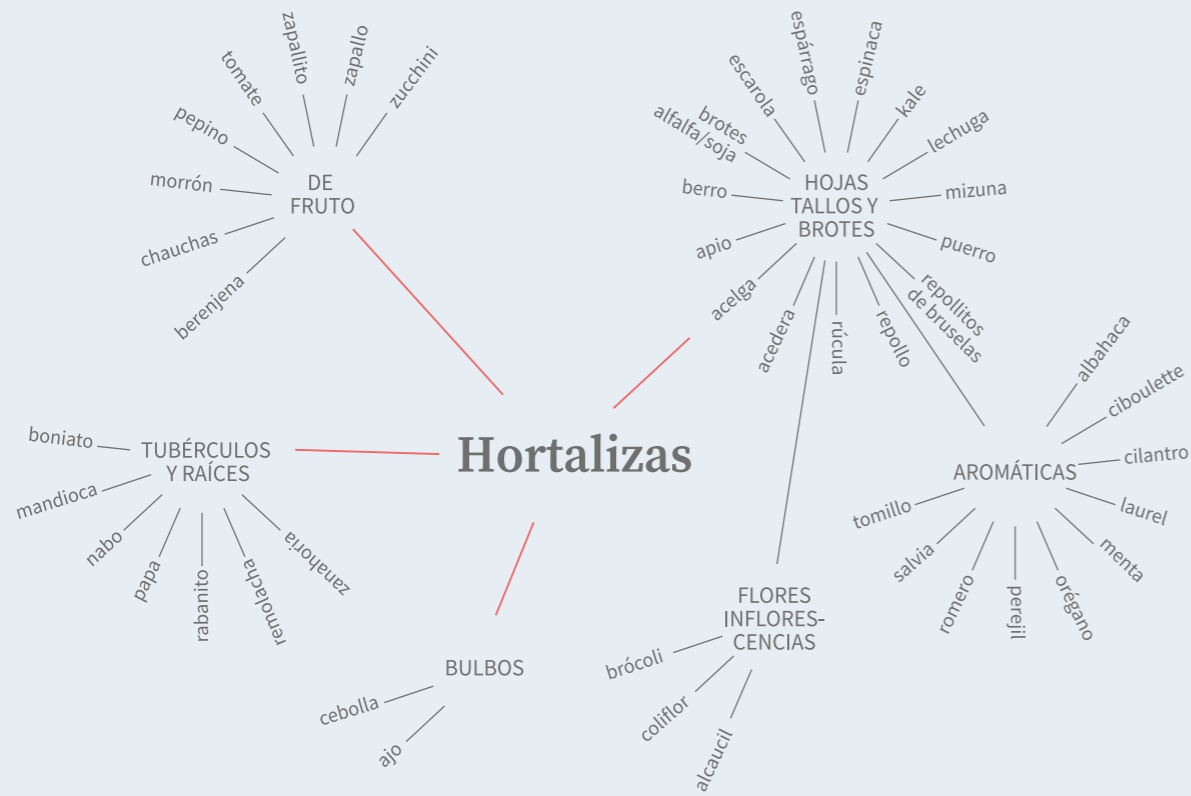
Hortalizas

DE FRUTO

tomate
zapallito
zapallo
zucchini
pepino
morrón
chauchas
berenjena

HOJAS TALLOS Y BROTES

escarola
espárrago
espinaca
kale
brotes alfalfa/soja
lechuga
berro
mizuna
apio
puerro
acelga
repollitos de bruselas
acedera
rúcula
repollo

TUBÉRCULOS Y RAÍCES

boniato
mandioca
nabo
papa
rabanito
remolacha
zanahoria

AROMÁTICAS

albahaca
ciboulette
cilantro
laurel
tomillo
menta
salvia
romero
perejil
orégano

FLORES INFLORESCENCIAS

brócoli
coliflor
alcaucil

BULBOS

cebolla
ajo